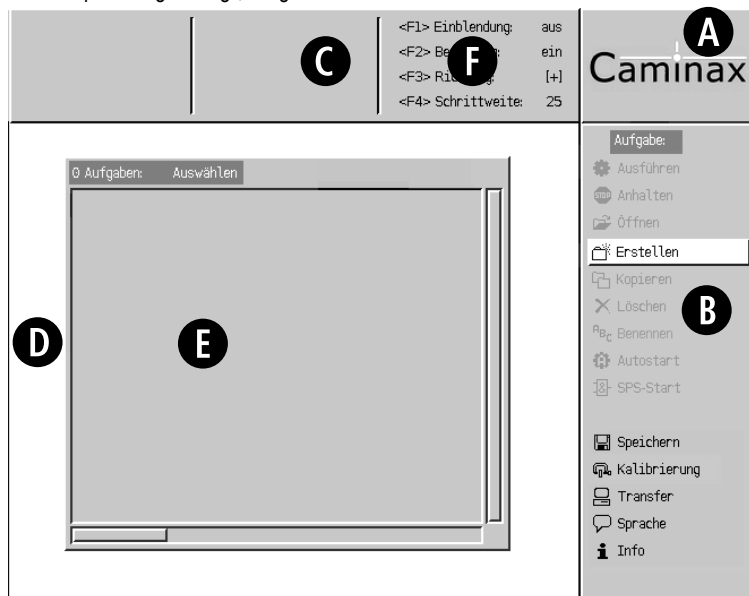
A
C
<F1> Einblendung: aus
<F2> Be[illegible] ein
<F3> Ri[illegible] [+]
<F4> Schrittweite: 25
F
Caminax

Aufgabe:
Ausführen
Anhalten
Öffnen
Erstellen
Kopieren
Löschen
Benennen
Autostart
SPS-Start
B

0 Aufgaben: Auswählen
D
E

Speichern
Kalibrierung
Transfer
Sprache
Info